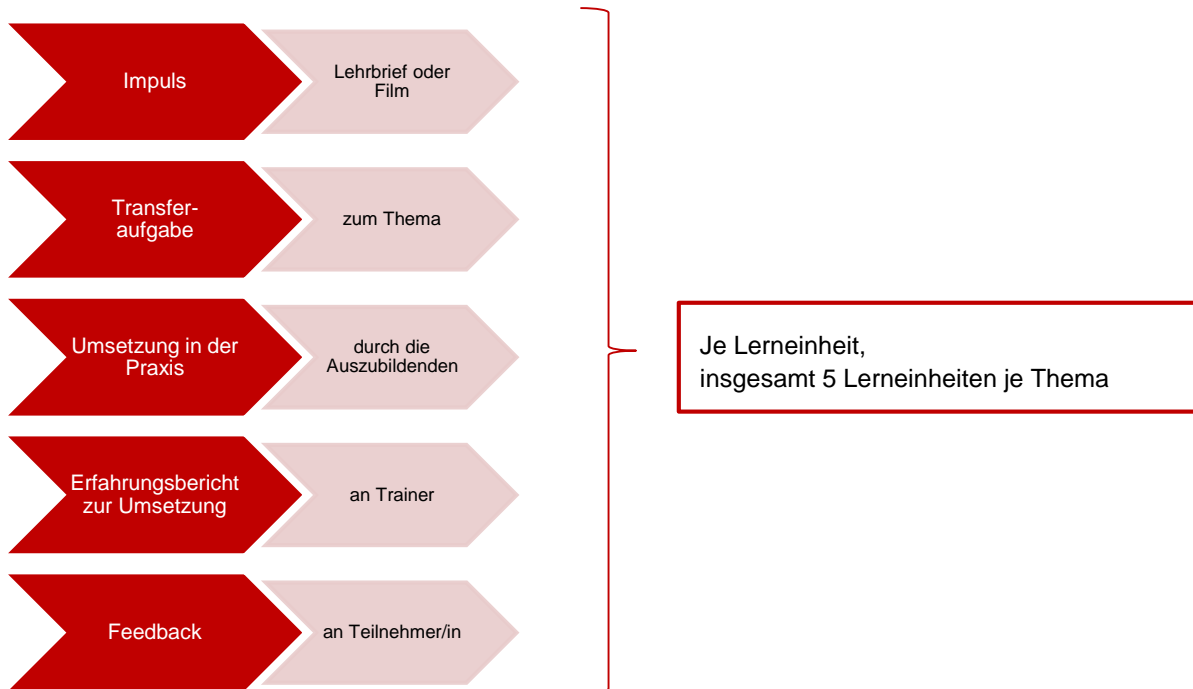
Impuls
Lehrbrief oder Film

Transferaufgabe
zum Thema

Umsetzung in der Praxis
durch die Auszubildenden

Erfahrungsbericht zur Umsetzung
an Trainer

Feedback
an Teilnehmer/in

Je Lerneinheit,
insgesamt 5 Lerneinheiten je Thema